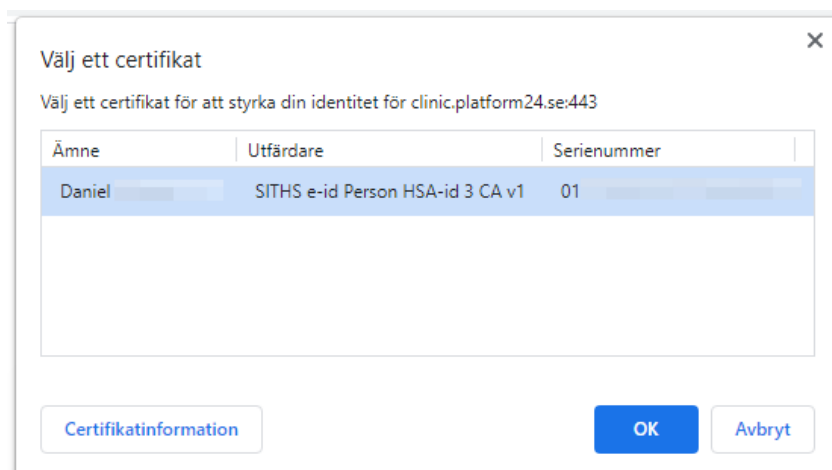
Välj ett certifikat

×

Välj ett certifikat för att styrka din identitet för clinic.platform24.se:443

| Ämne | Utfärdare | Serienummer |
|---|---|---|
| Daniel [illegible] | SITHS e-id Person HSA-id 3 CA v1 | 01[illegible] |

Certifikatinformation

OK

Avbryt